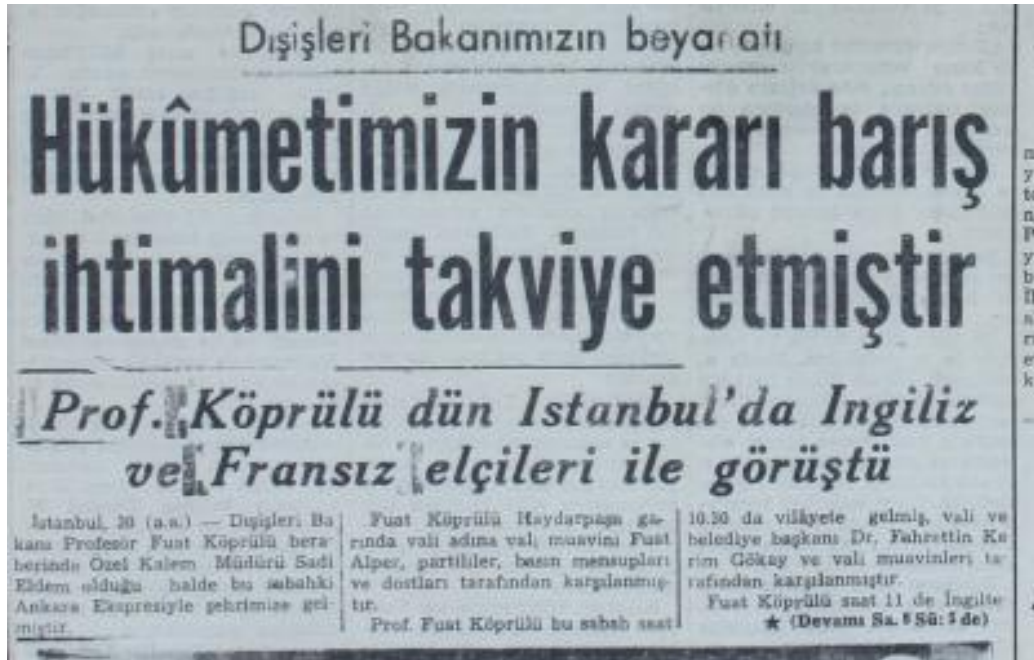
Dışişleri Bakanımızın beyan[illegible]tı

Hükûmetimizin kararı barış ihtimalini takviye etmiştir

Prof. Köprülü dün Istanbul'da Ingiliz ve Fransız elçileri ile görüştü

İstanbul, 30 (a.a.) — Dışişleri Bakanı Profesör Fuat Köprülü beraberinde Özel Kalem Müdürü Sadi Eldem olduğu halde bu sabahki Ankara Ekspresiyle şehrimize gelmiştir.

Fuat Köprülü Haydarpaşa garında vali adına vali muavini Fuat Alper, partililer, basın mensupları ve dostları tarafından karşılanmıştır.

Prof. Fuat Köprülü bu sabah saat 10.30 da vilâyete gelmiş, vali ve belediye başkanı Dr. Fahrettin Kerim Gökay ve vali muavinleri tarafından karşılanmıştır.

Fuat Köprülü saat 11 de İngilte

★ (Devamı Sa. 5 Sü: 5 de)

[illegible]